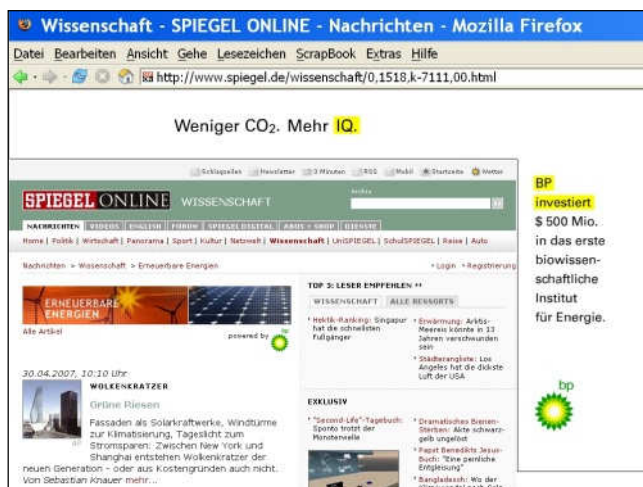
Wissenschaft - SPIEGEL ONLINE - Nachrichten - Mozilla Firefox

Datei Bearbeiten Ansicht Gehe Lesezeichen ScrapBook Extras Hilfe

http://www.spiegel.de/wissenschaft/0,1518,k-7111,00.html

Weniger $CO_2$. Mehr IQ.

Schlagzeilen Newsletter 3 Minuten RSS Mobil Startseite Wetter

SPIEGEL ONLINE WISSENSCHAFT

NACHRICHTEN VIDEOS ENGLISH FORUM SPIEGEL DIGITAL ABO + SHOP DIENSTE

Home | Politik | Wirtschaft | Panorama | Sport | Kultur | Netzwelt | Wissenschaft | UniSPIEGEL | SchulSPIEGEL | Reise | Auto

Nachrichten > Wissenschaft > Erneuerbare Energien

Login Registrierung

ERNEUERBARE ENERGIEN

Alle Artikel

powered by

30.04.2007, 10:10 Uhr

WOLKENKRATZER

Grüne Riesen

Fassaden als Solarkraftwerke, Windtürme zur Klimatisierung, Tageslicht zum Stromsparen: Zwischen New York und Shanghai entstehen Wolkenkratzer der neuen Generation - oder aus Kostengründen auch nicht. Von Sebastian Knauer mehr...

TOP 3: LESER EMPFEHLEN

WISSENSCHAFT ALLE RESSORTS

Hektik-Ranking: Singapur hat die schnellsten Fußgänger

Erwärmung: Arktis-Meereis könnte in 13 Jahren verschwunden sein

Städterangliste: Los Angeles hat die dickste Luft der USA

EXKLUSIV

"Second-Life"-Tagebuch: Sponto trotzt der Monsterwelle

Dramatisches Bienen-Sterben: Akte schwarz-gelb ungelöst

Papst Benedikts Jesus-Buch: "Eine peinliche Entgleisung"

Bangladesch: Wo der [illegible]

BP investiert $ 500 Mio. in das erste biowissenschaftliche Institut für Energie.

bp